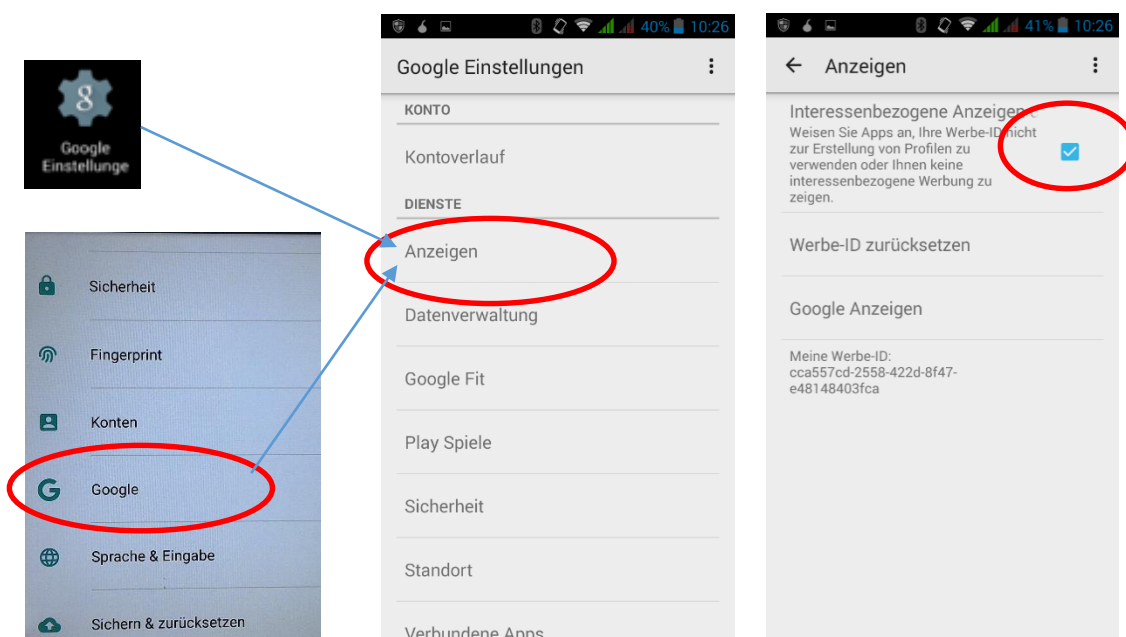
Google Einstellunge

Sicherheit

Fingerprint

Konten

Google

Sprache & Eingabe

Sichern & zurücksetzen

40% 10:26

Google Einstellungen

KONTO

Kontoverlauf

DIENSTE

Anzeigen

Datenverwaltung

Google Fit

Play Spiele

Sicherheit

Standort

Verbundene Apps

41% 10:26

Anzeigen

Interessenbezogene Anzeigen
Weisen Sie Apps an, Ihre Werbe-ID nicht zur Erstellung von Profilen zu verwenden oder Ihnen keine interessenbezogene Werbung zu zeigen.

Werbe-ID zurücksetzen

Google Anzeigen

Meine Werbe-ID:
cca557cd-2558-422d-8f47-e48148403fca